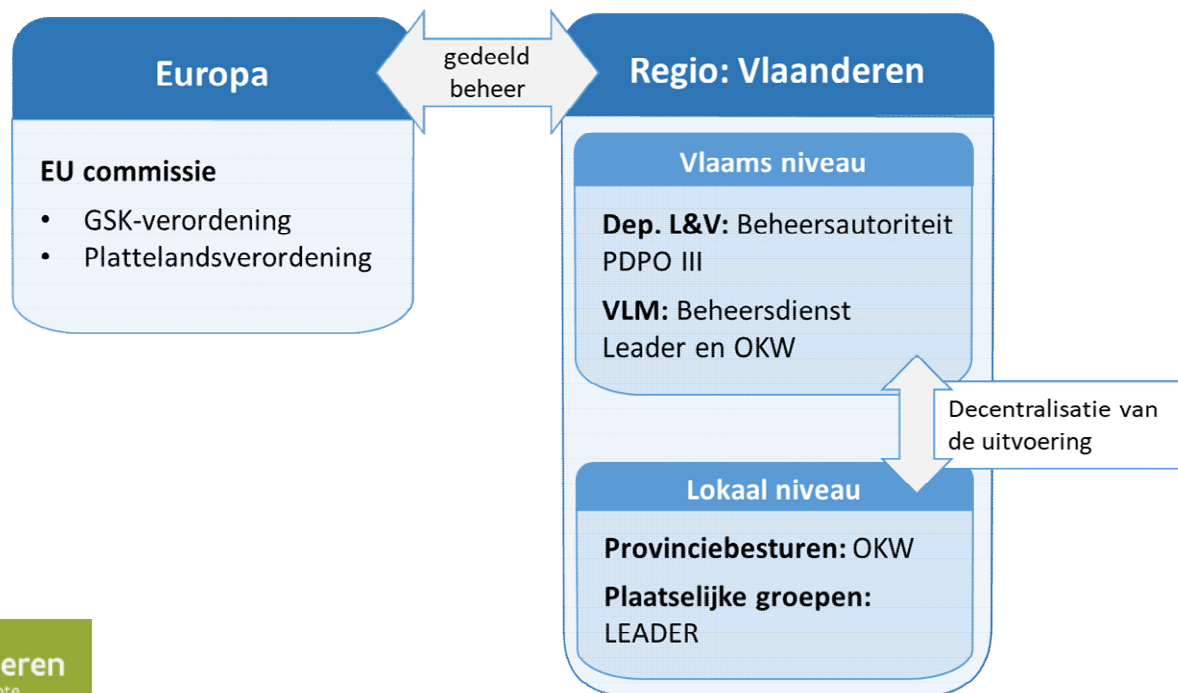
Europa

gedeeld beheer

Regio: Vlaanderen

EU commissie

- GSK-verordening
- Plattelandsverordening

Vlaams niveau

**Dep. L&V:** Beheersautoriteit PDPO III

**VLM:** Beheersdienst Leader en OKW

Decentralisatie van de uitvoering

Lokaal niveau

**Provinciebesturen:** OKW

**Plaatselijke groepen:** LEADER

eren
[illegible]